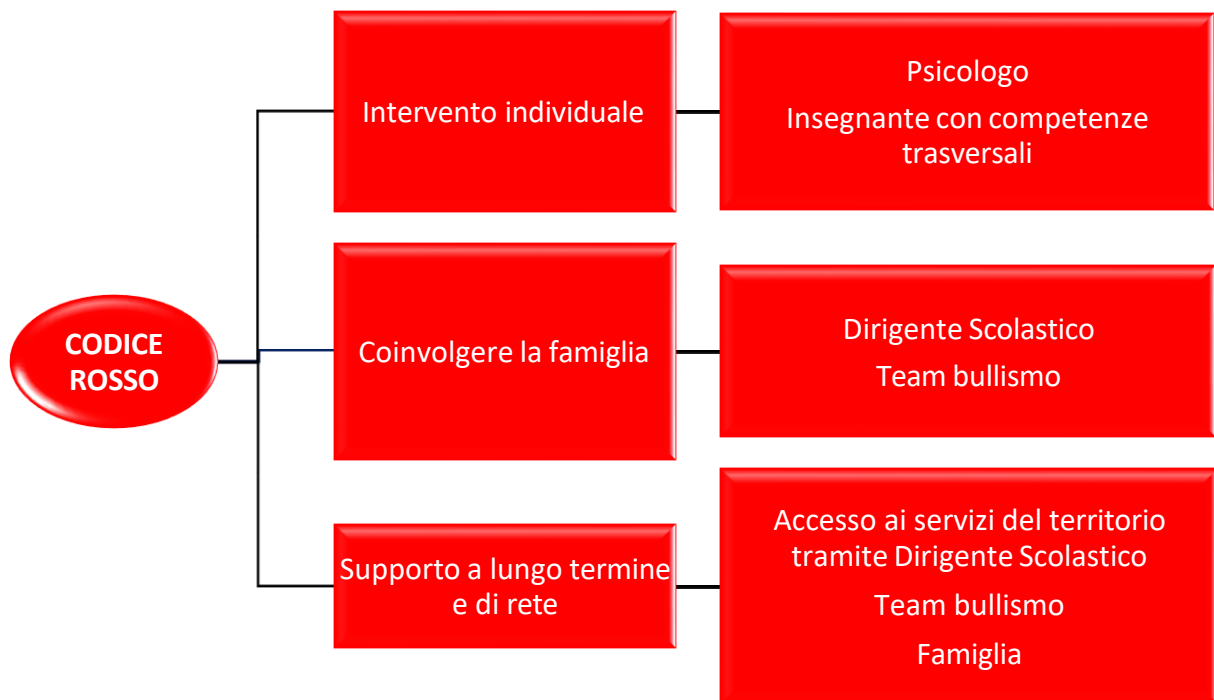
CODICE ROSSO

Intervento individuale

Psicologo

Insegnante con competenze trasversali

Coinvolgere la famiglia

Dirigente Scolastico

Team bullismo

Supporto a lungo termine e di rete

Accesso ai servizi del territorio tramite Dirigente Scolastico

Team bullismo

Famiglia